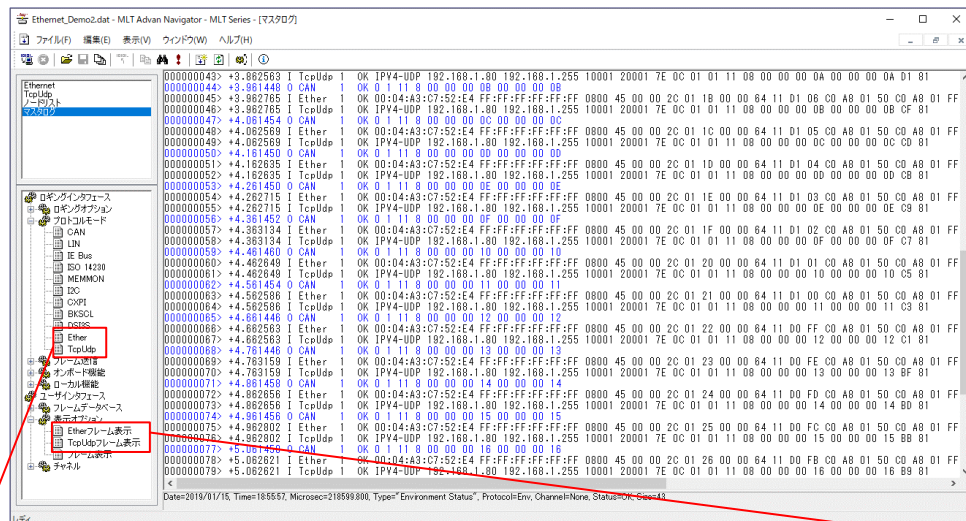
Ethernet_Demo2.dat - MLT Advan Navigator - MLT Series - [マスタログ]

ファイル(F) 編集(E) 表示(V) ウィンドウ(W) ヘルプ(H)

Ethernet
TcpUdp
ノードリスト
マスタログ

ロギングインタフェース
ロギングオプション
プロトコルモード
CAN
LIN
IE Bus
ISO 14230
MEMMON
I2C
CXPI
BKSCL
DSIS
Ether
TcpUdp
フレーム送信
オンボード機能
ローカル機能
ユーザインタフェース
フレームデータベース
表示オプション
Etherフレーム表示
TcpUdpフレーム表示
フレーム表示
チャネル

000000043> +3.862563 I TcpUdp 1 OK IPV4-UDP 192.168.1.80 192.168.1.255 10001 20001 7E 0C 01 01 11 08 00 00 00 0A 00 00 0A D1 81
000000044> +3.961448 0 CAN 1 OK 0 1 11 8 00 00 00 0B 00 00 00 0B
000000045> +3.962765 I Ether 1 OK 00:04:A3:C7:52:E4 FF:FF:FF:FF:FF:FF 0800 45 00 00 2C 01 1B 00 00 64 11 D1 06 C0 A8 01 50 C0 A8 01 FF
000000046> +3.962765 I TcpUdp 1 OK IPV4-UDP 192.168.1.80 192.168.1.255 10001 20001 7E 0C 01 01 11 08 00 00 00 0B 00 00 0B CF 81
000000047> +4.061454 0 CAN 1 OK 0 1 11 8 00 00 00 0C 00 00 00 0C
000000048> +4.062569 I Ether 1 OK 00:04:A3:C7:52:E4 FF:FF:FF:FF:FF:FF 0800 45 00 00 2C 01 1C 00 00 64 11 D1 05 C0 A8 01 50 C0 A8 01 FF
000000049> +4.062569 I TcpUdp 1 OK IPV4-UDP 192.168.1.80 192.168.1.255 10001 20001 7E 0C 01 01 11 08 00 00 00 0C 00 00 0C CD 81
000000050> +4.161450 0 CAN 1 OK 0 1 11 8 00 00 00 0D 00 00 00 0D
000000051> +4.162635 I Ether 1 OK 00:04:A3:C7:52:E4 FF:FF:FF:FF:FF:FF 0800 45 00 00 2C 01 1D 00 00 64 11 D1 04 C0 A8 01 50 C0 A8 01 FF
000000052> +4.162635 I TcpUdp 1 OK IPV4-UDP 192.168.1.80 192.168.1.255 10001 20001 7E 0C 01 01 11 08 00 00 00 0D 00 00 0D CB 81
000000053> +4.261450 0 CAN 1 OK 0 1 11 8 00 00 00 0E 00 00 00 0E
000000054> +4.262715 I Ether 1 OK 00:04:A3:C7:52:E4 FF:FF:FF:FF:FF:FF 0800 45 00 00 2C 01 1E 00 00 64 11 D1 03 C0 A8 01 50 C0 A8 01 FF
000000055> +4.262715 I TcpUdp 1 OK IPV4-UDP 192.168.1.80 192.168.1.255 10001 20001 7E 0C 01 01 11 08 00 00 00 0E 00 00 0E C9 81
000000056> +4.361452 0 CAN 1 OK 0 1 11 8 00 00 00 0F 00 00 00 0F
000000057> +4.363134 I Ether 1 OK 00:04:A3:C7:52:E4 FF:FF:FF:FF:FF:FF 0800 45 00 00 2C 01 1F 00 00 64 11 D1 02 C0 A8 01 50 C0 A8 01 FF
000000058> +4.363134 I TcpUdp 1 OK IPV4-UDP 192.168.1.80 192.168.1.255 10001 20001 7E 0C 01 01 11 08 00 00 00 0F 00 00 0F C7 81
000000059> +4.461460 0 CAN 1 OK 0 1 11 8 00 00 00 10 00 00 00 10
000000060> +4.462649 I Ether 1 OK 00:04:A3:C7:52:E4 FF:FF:FF:FF:FF:FF 0800 45 00 00 2C 01 20 00 00 64 11 D1 01 C0 A8 01 50 C0 A8 01 FF
000000061> +4.462649 I TcpUdp 1 OK IPV4-UDP 192.168.1.80 192.168.1.255 10001 20001 7E 0C 01 01 11 08 00 00 00 10 00 00 10 C5 81
000000062> +4.561454 0 CAN 1 OK 0 1 11 8 00 00 00 11 00 00 00 11
000000063> +4.562586 I Ether 1 OK 00:04:A3:C7:52:E4 FF:FF:FF:FF:FF:FF 0800 45 00 00 2C 01 21 00 00 64 11 D1 00 C0 A8 01 50 C0 A8 01 FF
000000064> +4.562586 I TcpUdp 1 OK IPV4-UDP 192.168.1.80 192.168.1.255 10001 20001 7E 0C 01 01 11 08 00 00 00 11 00 00 11 C3 81
000000065> +4.661446 0 CAN 1 OK 0 1 11 8 00 00 00 12 00 00 00 12
000000066> +4.662563 I Ether 1 OK 00:04:A3:C7:52:E4 FF:FF:FF:FF:FF:FF 0800 45 00 00 2C 01 22 00 00 64 11 D0 FF C0 A8 01 50 C0 A8 01 FF
000000067> +4.662563 I TcpUdp 1 OK IPV4-UDP 192.168.1.80 192.168.1.255 10001 20001 7E 0C 01 01 11 08 00 00 00 12 00 00 12 C1 81
000000068> +4.761446 0 CAN 1 OK 0 1 11 8 00 00 00 13 00 00 00 13
000000069> +4.763159 I Ether 1 OK 00:04:A3:C7:52:E4 FF:FF:FF:FF:FF:FF 0800 45 00 00 2C 01 23 00 00 64 11 D0 FE C0 A8 01 50 C0 A8 01 FF
000000070> +4.763159 I TcpUdp 1 OK IPV4-UDP 192.168.1.80 192.168.1.255 10001 20001 7E 0C 01 01 11 08 00 00 00 13 00 00 13 BF 81
000000071> +4.861450 0 CAN 1 OK 0 1 11 8 00 00 00 14 00 00 00 14
000000072> +4.862656 I Ether 1 OK 00:04:A3:C7:52:E4 FF:FF:FF:FF:FF:FF 0800 45 00 00 2C 01 24 00 00 64 11 D0 FD C0 A8 01 50 C0 A8 01 FF
000000073> +4.862656 I TcpUdp 1 OK IPV4-UDP 192.168.1.80 192.168.1.255 10001 20001 7E 0C 01 01 11 08 00 00 00 14 00 00 14 BD 81
000000074> +4.961456 0 CAN 1 OK 0 1 11 8 00 00 00 15 00 00 00 15
000000075> +4.962802 I Ether 1 OK 00:04:A3:C7:52:E4 FF:FF:FF:FF:FF:FF 0800 45 00 00 2C 01 25 00 00 64 11 D0 FC C0 A8 01 50 C0 A8 01 FF
000000076> +4.962802 I TcpUdp 1 OK IPV4-UDP 192.168.1.80 192.168.1.255 10001 20001 7E 0C 01 01 11 08 00 00 00 15 00 00 15 BB 81
000000077> +5.061450 0 CAN 1 OK 0 1 11 8 00 00 00 16 00 00 00 16
000000078> +5.062621 I Ether 1 OK 00:04:A3:C7:52:E4 FF:FF:FF:FF:FF:FF 0800 45 00 00 2C 01 26 00 00 64 11 D0 FB C0 A8 01 50 C0 A8 01 FF
000000079> +5.062621 I TcpUdp 1 OK IPV4-UDP 192.168.1.80 192.168.1.255 10001 20001 7E 0C 01 01 11 08 00 00 00 16 00 00 16 B9 81

Date=2019/01/15, Time=18:55:57, Microsec=218599.800, Type="Environment Status", Protocol=Env, Channel=None, Status=OK, Size=43
レディ